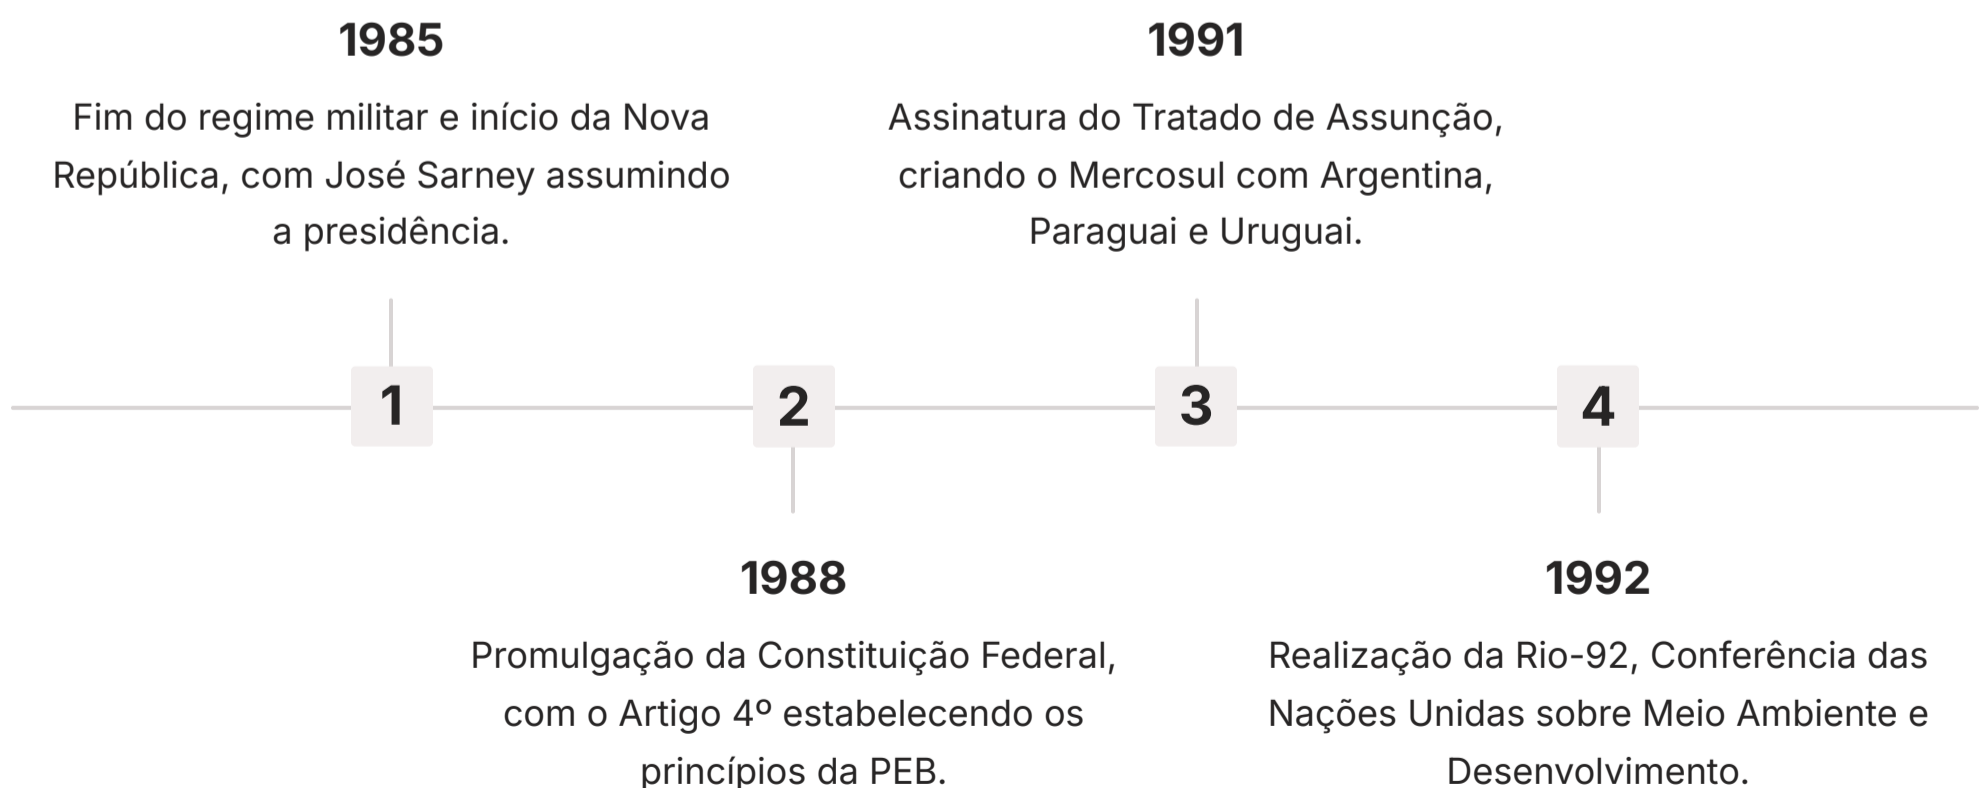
1985

Fim do regime militar e início da Nova República, com José Sarney assumindo a presidência.

1991

Assinatura do Tratado de Assunção, criando o Mercosul com Argentina, Paraguai e Uruguai.

1

2

3

4

1988

Promulgação da Constituição Federal, com o Artigo 4º estabelecendo os princípios da PEB.

1992

Realização da Rio-92, Conferência das Nações Unidas sobre Meio Ambiente e Desenvolvimento.